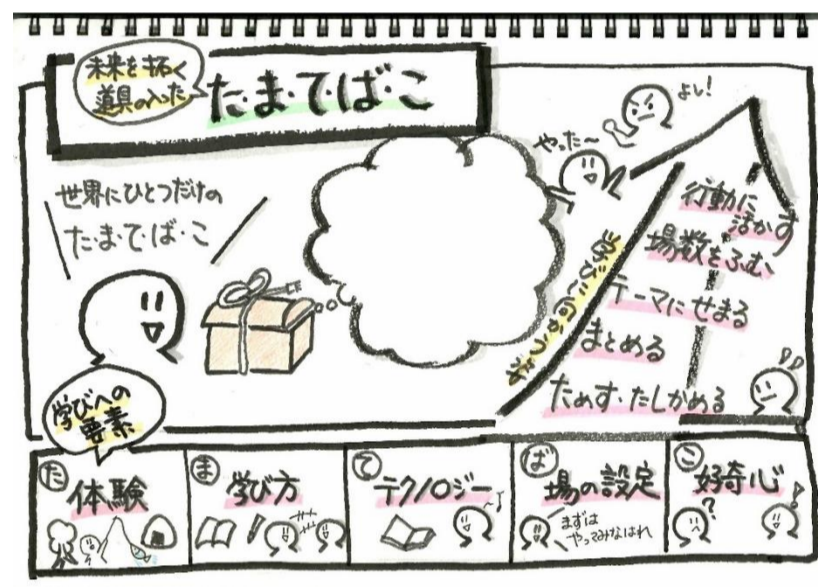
未来を拓く道具の入った たま・て・ば・こ

よし!

やった〜

世界にひとつだけの たま・て・ば・こ

行動に活かす
場数をふむ
テーマにせまる
まとめる
ためす・たしかめる

学びのサイクル

学びへの要素

た 体験

ま 学び方

て テクノロジー

ば 場の設定
まずは やってみなはれ

こ 好奇心
?